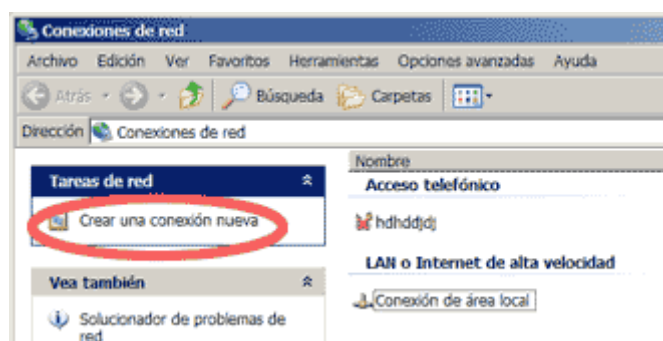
Conexiones de red

Archivo Edición Ver Favoritos Herramientas Opciones avanzadas Ayuda

Atrás Búsqueda Carpetas

Dirección Conexiones de red

Tareas de red

Crear una conexión nueva

Vea también

Solucionador de problemas de red

Nombre

Acceso telefónico

hdhddjdj

LAN o Internet de alta velocidad

Conexión de área local